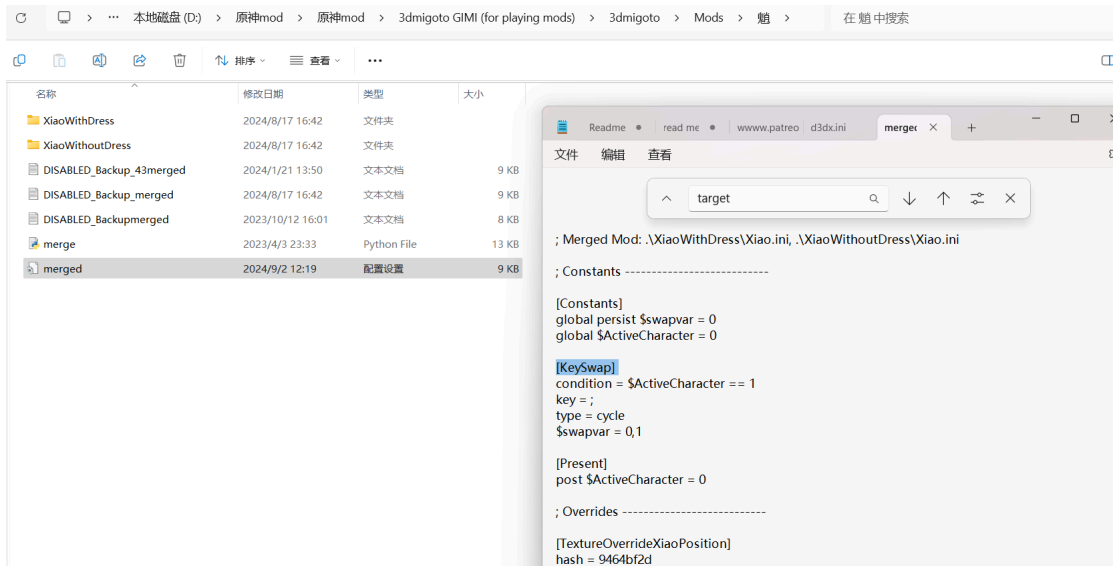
> ··· > 本地磁盘 (D:) > 原神mod > 原神mod > 3dmigoto GIMI (for playing mods) > 3dmigoto > Mods > 魈 >

在 魈 中搜索

排序 查看 ···

| 名称 | 修改日期 | 类型 | 大小 |
|---|---|---|---|
| XiaoWithDress | 2024/8/17 16:42 | 文件夹 | |
| XiaoWithoutDress | 2024/8/17 16:42 | 文件夹 | |
| DISABLED_Backup_43merged | 2024/1/21 13:50 | 文本文档 | 9 KB |
| DISABLED_Backup_merged | 2024/8/17 16:42 | 文本文档 | 9 KB |
| DISABLED_Backupmerged | 2023/10/12 16:01 | 文本文档 | 8 KB |
| merge | 2023/4/3 23:33 | Python File | 13 KB |
| merged | 2024/9/2 12:19 | 配置设置 | 9 KB |

Readme read me wwww.patreo d3dx.ini merge

文件 编辑 查看

target

; Merged Mod: .\XiaoWithDress\Xiao.ini, .\XiaoWithoutDress\Xiao.ini

; Constants ---------------------------

[Constants]
global persist $swapvar = 0
global $ActiveCharacter = 0

[KeySwap]
condition = $ActiveCharacter == 1
key = ;
type = cycle
$swapvar = 0,1

[Present]
post $ActiveCharacter = 0

; Overrides ---------------------------

[TextureOverrideXiaoPosition]
hash = 9464bf2d